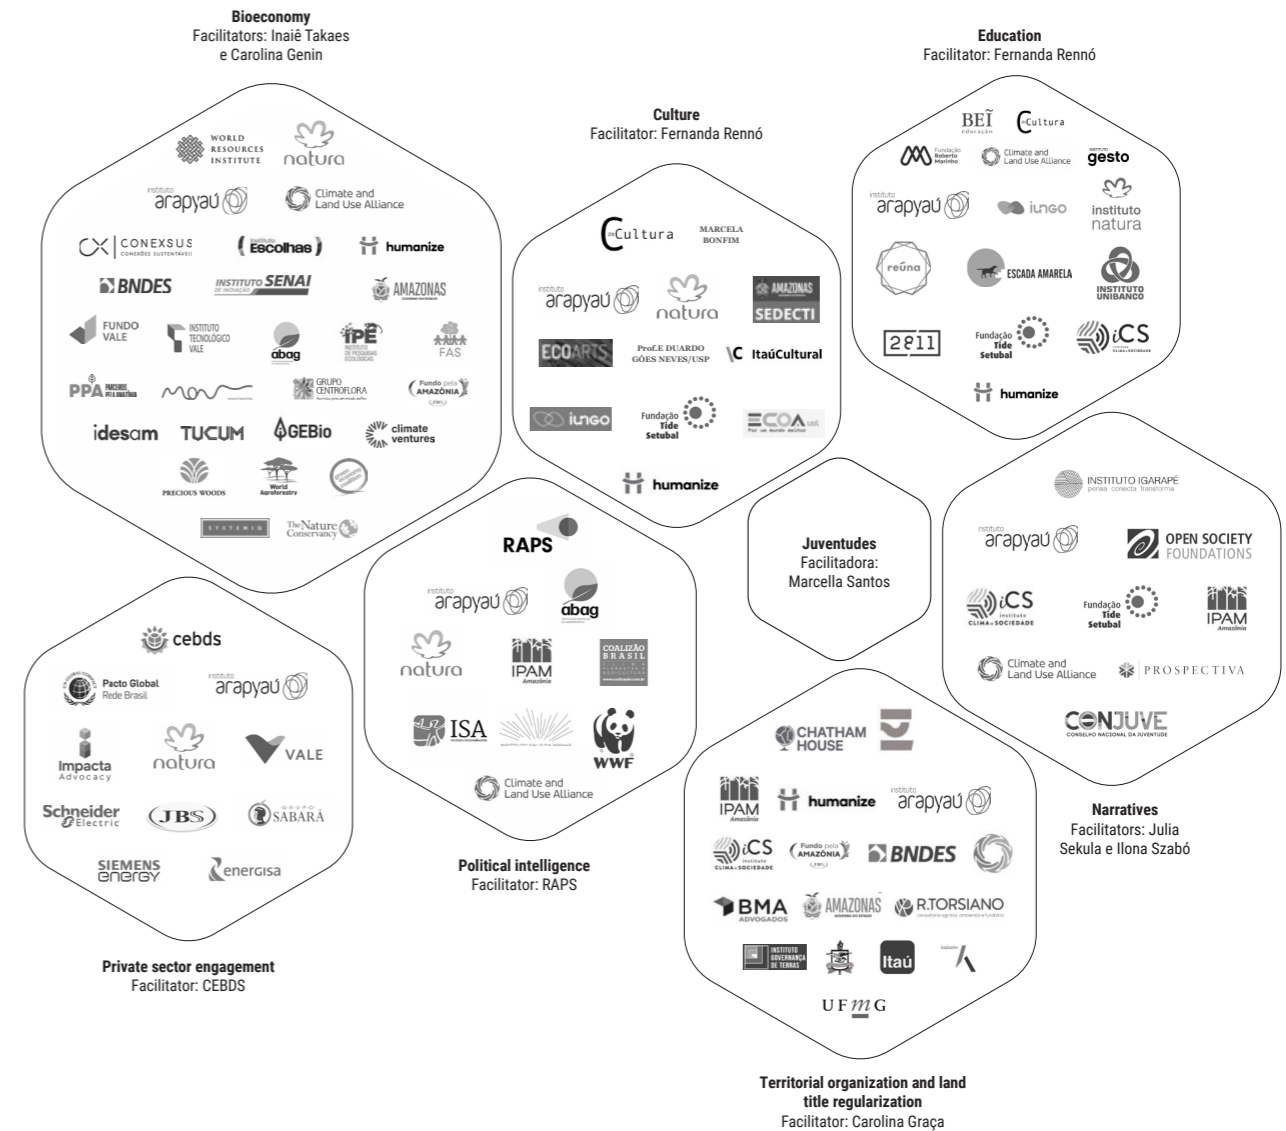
Bioeconomy
Facilitators: Inaiê Takaes e Carolina Genin

WORLD RESOURCES INSTITUTE
natura
instituto arapyaú
Climate and Land Use Alliance
CONEXSUS CONEXÕES SUSTENTÁVEIS
Instituto Escolhas
humanize
BNDES
INSTITUTO SENAI DE INOVAÇÃO
AMAZONAS
FUNDO VALE
INSTITUTO TECNOLÓGICO VALE
abag
IPÊ INSTITUTO DE PESQUISAS ECOLÓGICAS
FAS
PPA PARCEIROS PELA AMAZÔNIA
GRUPO CENTROFLORA
Fundo pela AMAZÔNIA
idesam
TUCUM
GEBio
climate ventures
PRECIOUS WOODS
World Agroforestry
SYSTEMIQ
The Nature Conservancy

Culture
Facilitator: Fernanda Rennó

Cultura
MARCELA BONFIM
instituto arapyaú
natura
AMAZONAS SEDECTI
ECOARTS
Prof.E DUARDO GÓES NEVES/USP
ItaúCultural
iungo
Fundação Tide Setubal
ECOA Por um mundo melhor
humanize

Education
Facilitator: Fernanda Rennó

BEĨ educação
Cultura
Fundação Roberto Marinho
Climate and Land Use Alliance
gesto
instituto arapyaú
iungo
instituto natura
reúna
ESCADA AMARELA
INSTITUTO UNIBANCO
2811
Fundação Tide Setubal
iCS
humanize

Juventudes
Facilitadora: Marcella Santos

INSTITUTO IGARAPÉ pensa conecta transforma
instituto arapyaú
OPEN SOCIETY FOUNDATIONS
iCS CLIMA E SOCIEDADE
Fundação Tide Setubal
IPAM Amazônia
Climate and Land Use Alliance
PROSPECTIVA
CONJUVE CONSELHO NACIONAL DA JUVENTUDE

Narratives
Facilitators: Julia Sekula e Ilona Szabó

RAPS
instituto arapyaú
abag
natura
IPAM Amazônia
COALIZÃO BRASIL
ISA
WWF
Climate and Land Use Alliance

Political intelligence
Facilitator: RAPS

cebds
Pacto Global Rede Brasil
instituto arapyaú
Impacta Advocacy
natura
VALE
Schneider Electric
JBS
GRUPO SABARÁ
SIEMENS energy
energisa

Private sector engagement
Facilitator: CEBDS

CHATHAM HOUSE
IPAM Amazônia
humanize
instituto arapyaú
iCS Instituto CLIMA E SOCIEDADE
Fundo pela AMAZÔNIA
BNDES
BMA ADVOGADOS
AMAZONAS
R.TORSIANO
INSTITUTO GOVERNANÇA DE TERRAS
Itaú
UFMG

Territorial organization and land title regularization
Facilitator: Carolina Graça